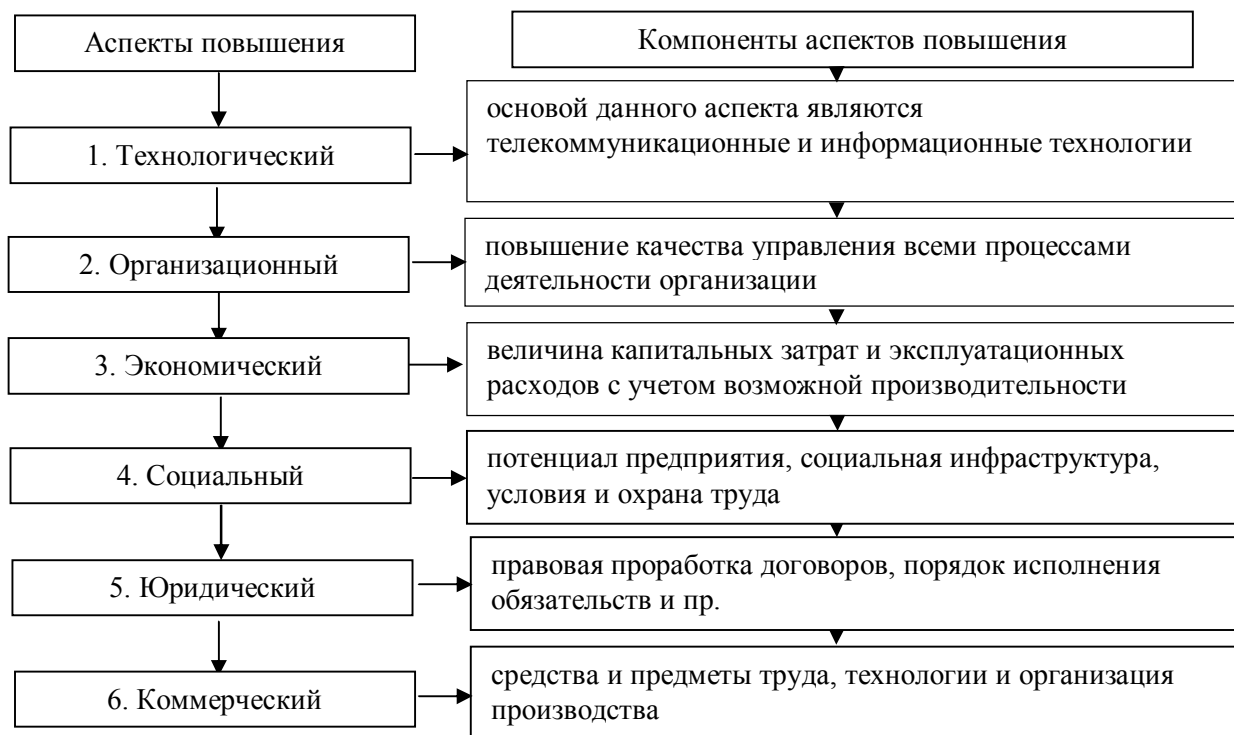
Аспекты повышения

Компоненты аспектов повышения

1. Технологический

основой данного аспекта являются телекоммуникационные и информационные технологии

2. Организационный

повышение качества управления всеми процессами деятельности организации

3. Экономический

величина капитальных затрат и эксплуатационных расходов с учетом возможной производительности

4. Социальный

потенциал предприятия, социальная инфраструктура, условия и охрана труда

5. Юридический

правовая проработка договоров, порядок исполнения обязательств и пр.

6. Коммерческий

средства и предметы труда, технологии и организация производства